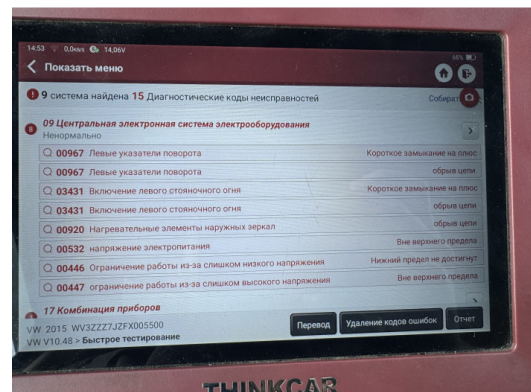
14:53 0,0кв/s 14,06V

Показать меню

9 система найдена 15 Диагностические коды неисправностей

Собират

09 Центральная электронная система электрооборудования
Ненормально

| | |
|---|---|
| 00967 Левые указатели поворота | Короткое замыкание на плюс |
| 00967 Левые указатели поворота | обрыв цепи |
| 03431 Включение левого стояночного огня | Короткое замыкание на плюс |
| 03431 Включение левого стояночного огня | обрыв цепи |
| 00920 Нагревательные элементы наружных зеркал | обрыв цепи |
| 00532 напряжение электропитания | Вне верхнего предела |
| 00446 Ограничение работы из-за слишком низкого напряжения | Нижний предел не достигнут |
| 00447 ограничение работы из-за слишком высокого напряжения | Вне верхнего предела |

17 Комбинация приборов

VW 2015 WV3ZZZ7JZFX005500
VW V10.48 > Быстрое тестирование

Перевод
Удаление кодов ошибок
Отчет

THINKCAR